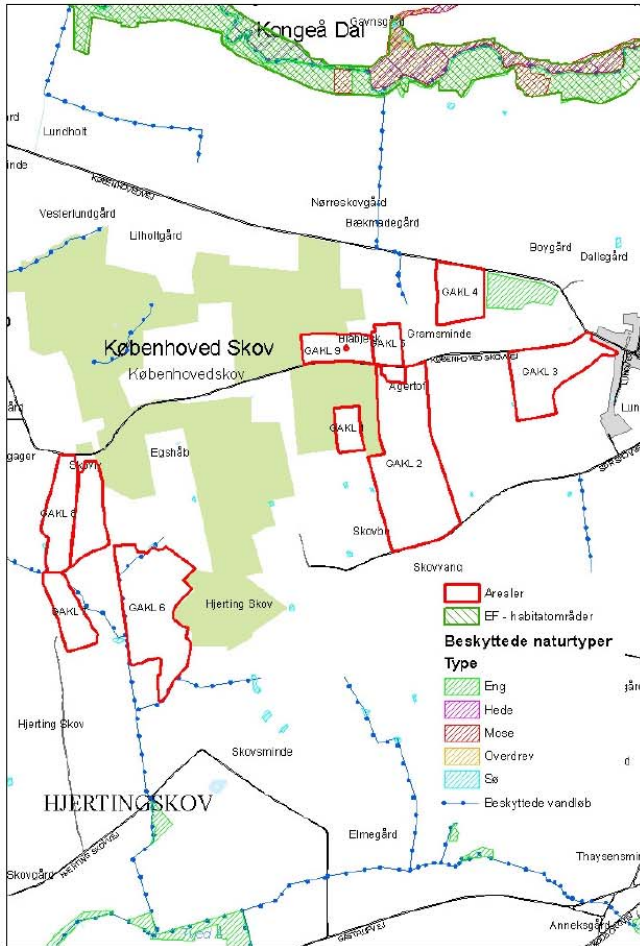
Kongeå Dal
Gavnsgård
Lundholt
Nørreskovgård
Bækmadegård
Vesterlundgård
Lilholtgård
Boygård
Dallegård
GAKL 4
Københoved Skov
Københovedskov
GAKL 9
Blabjerg
GAKL 5
Gromsminde
KØBENHOVED SKOVVEJ
GAKL 3
Agertoft
GAKL 1
GAKL 2
Egshåb
Skovly
GAKL 8
Skovbo
Skovvang
GAKL
GAKL 6
Hjerting Skov
Arealer
EF - habitatområder
Beskyttede naturtyper
Type
Eng
Hede
Mose
Overdrev
Sø
Beskyttede vandløb
Hjerting Skov
Skovsminde
HJERTINGSKOV
Elmegård
Thaysensminde
Skovgård
HJERTING SKOVVEJ
Anneksgård